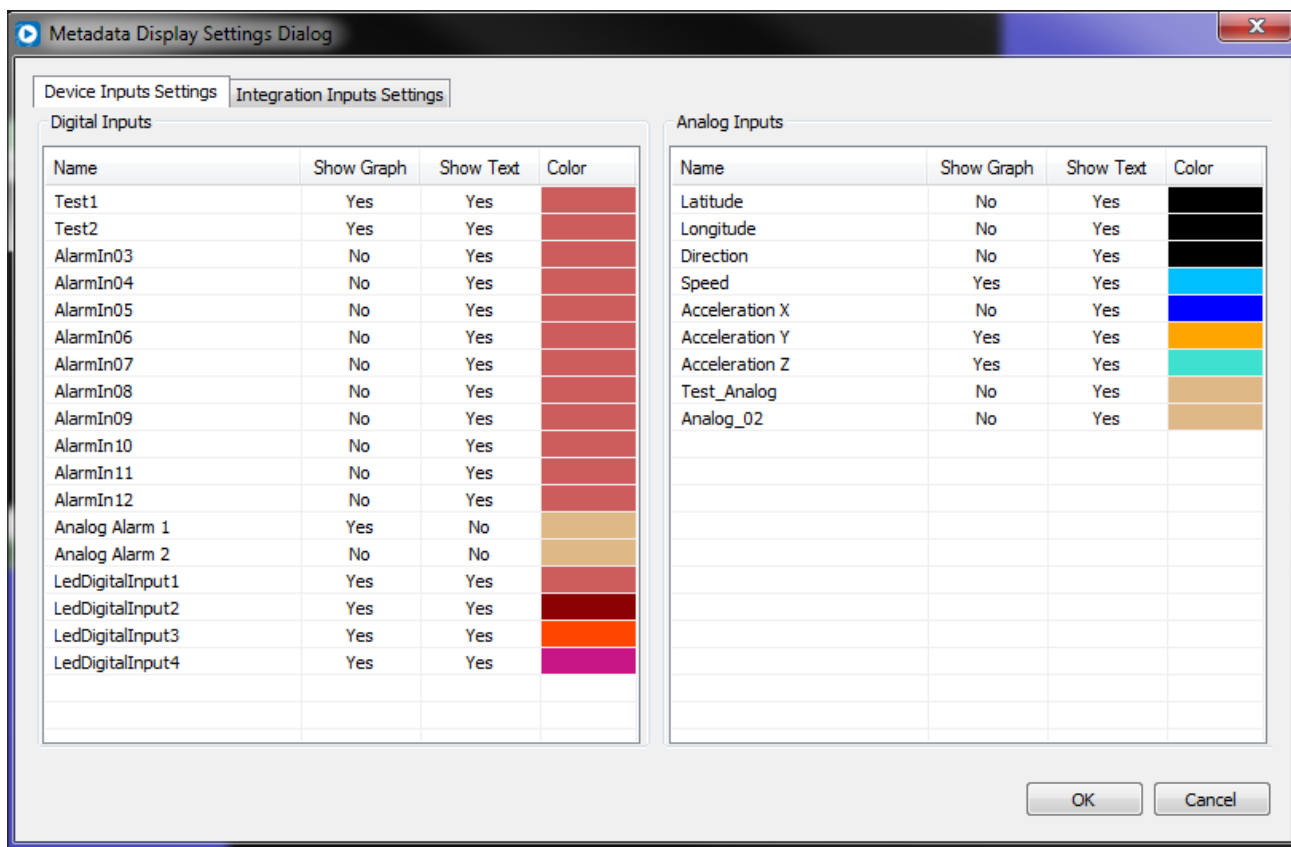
Metadata Display Settings Dialog

Device Inputs Settings | Integration Inputs Settings

Digital Inputs

| Name | Show Graph | Show Text | Color |
|---|---|---|---|
| Test1 | Yes | Yes | |
| Test2 | Yes | Yes | |
| AlarmIn03 | No | Yes | |
| AlarmIn04 | No | Yes | |
| AlarmIn05 | No | Yes | |
| AlarmIn06 | No | Yes | |
| AlarmIn07 | No | Yes | |
| AlarmIn08 | No | Yes | |
| AlarmIn09 | No | Yes | |
| AlarmIn10 | No | Yes | |
| AlarmIn11 | No | Yes | |
| AlarmIn12 | No | Yes | |
| Analog Alarm 1 | Yes | No | |
| Analog Alarm 2 | No | No | |
| LedDigitalInput1 | Yes | Yes | |
| LedDigitalInput2 | Yes | Yes | |
| LedDigitalInput3 | Yes | Yes | |
| LedDigitalInput4 | Yes | Yes | |

Analog Inputs

| Name | Show Graph | Show Text | Color |
|---|---|---|---|
| Latitude | No | Yes | |
| Longitude | No | Yes | |
| Direction | No | Yes | |
| Speed | Yes | Yes | |
| Acceleration X | No | Yes | |
| Acceleration Y | Yes | Yes | |
| Acceleration Z | Yes | Yes | |
| Test_Analog | No | Yes | |
| Analog_02 | No | Yes | |

OK Cancel